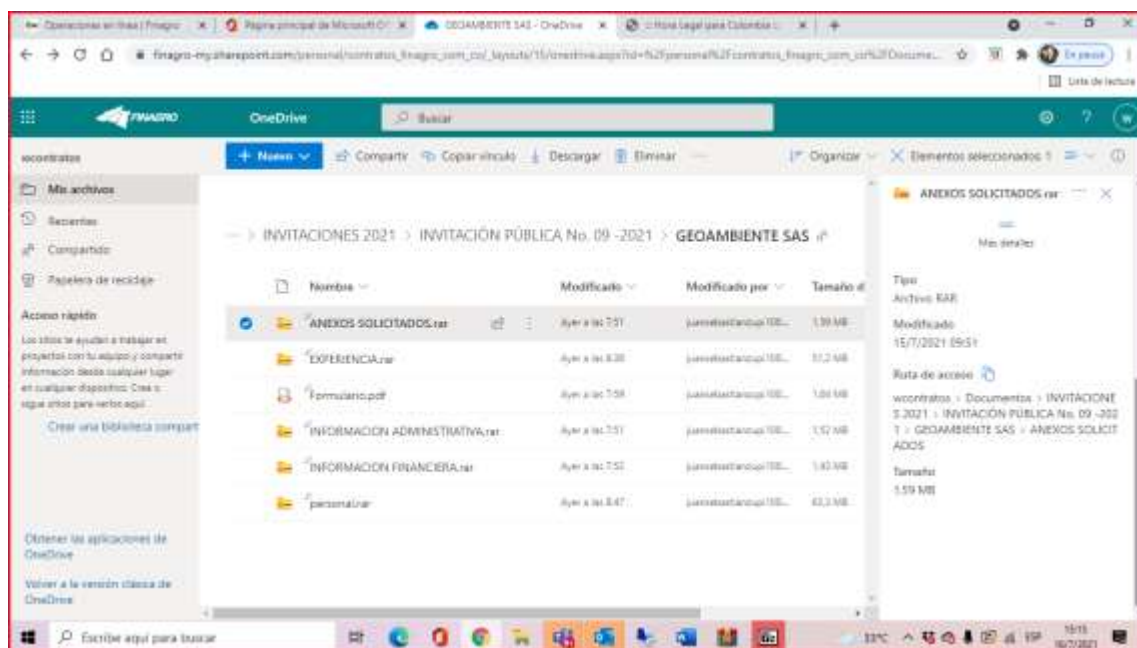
Operaciones en línea | Finagro | Página principal de Microsoft O | GEOAMBIENTE SAS - OneDrive | Hora Legal para Colombia

finagro-my.sharepoint.com/personal/contratos_finagro_com_co/_layouts/15/onedrive.aspx?id=%2Fpersonal%2Fcontratos_finagro_com_co%2FDocume...

En pausa

Lista de lectura

FINAGRO OneDrive Buscar

wcontratos

+ Nuevo Compartir Copiar vínculo Descargar Eliminar Organizar Elementos seleccionados: 1

Mis archivos
Recientes
Compartido
Papelera de reciclaje

Acceso rápido
Los sitios le ayudan a trabajar en proyectos con tu equipo y compartir información desde cualquier lugar en cualquier dispositivo. Crea o sigue sitios para verlos aquí.
Crear una biblioteca compart

Obtener las aplicaciones de OneDrive

Volver a la versión clásica de OneDrive

INVITACIONES 2021 > INVITACIÓN PÚBLICA No. 09 -2021 > GEOAMBIENTE SAS

| Nombre | Modificado | Modificado por | Tamaño d |
|---|---|---|---|
| ANEXOS SOLICITADOS.rar | Ayer a las 7:51 | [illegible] | 1.59 MB |
| EXPERIENCIA.rar | Ayer a las 8:38 | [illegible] | 51,2 MB |
| Formulario.pdf | Ayer a las 7:58 | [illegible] | 1,84 MB |
| INFORMACION ADMINISTRATIVA.rar | Ayer a las 7:51 | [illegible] | 1,52 MB |
| INFORMACION FINANCIERA.rar | Ayer a las 7:52 | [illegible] | 1,42 MB |
| personal.rar | Ayer a las 8:47 | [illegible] | 63,3 MB |

ANEXOS SOLICITADOS.rar
Más detalles
Tipo
Archivo RAR
Modificado
15/7/2021 09:51
Ruta de acceso
wcontratos > Documentos > INVITACIONES 2021 > INVITACIÓN PÚBLICA No. 09 -2021 > GEOAMBIENTE SAS > ANEXOS SOLICITADOS
Tamaño
1.59 MB

Escribe aquí para buscar
33°C
16:15
16/7/2021